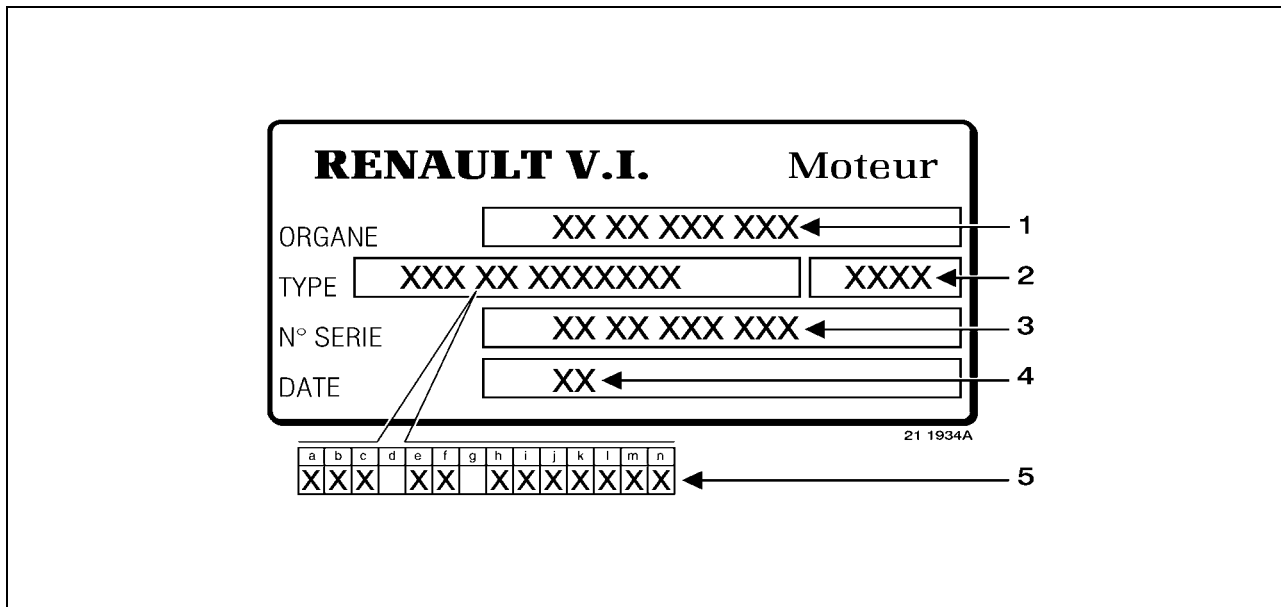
RENAULT V.I. Moteur

ORGANE XX XX XXX XXX 1

TYPE XXX XX XXXXXXX XXXX 2

N° SERIE XX XX XXX XXX 3

DATE XX 4

21 1934A

| a | b | c | d | e | f | g | h | i | j | k | l | m | n |
|---|---|---|---|---|---|---|---|---|---|---|---|---|---|
| X | X | X | | X | X | | X | X | X | X | X | X | X |

5